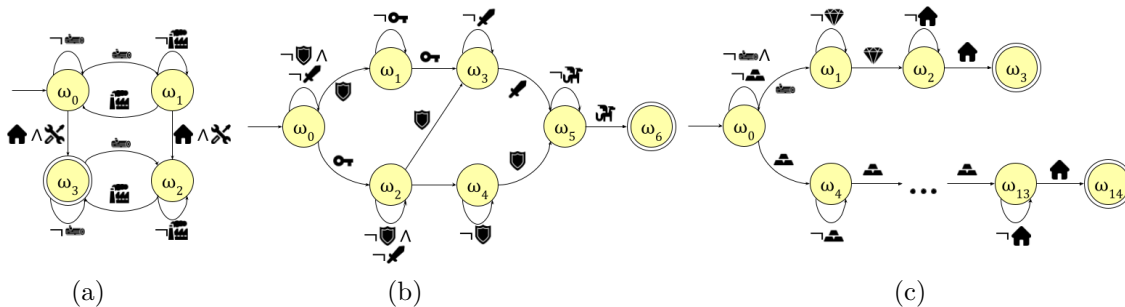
$\neg$ $\omega_0$ $\omega_1$ $\neg$ $\wedge$ $\wedge$ $\omega_3$ $\omega_2$ $\neg$ $\neg$

(a)

$\neg$ $\neg$ $\neg$ $\wedge$ $\neg$ $\omega_1$ $\omega_3$ $\neg$ $\omega_0$ $\omega_5$ $\omega_6$ $\omega_2$ $\omega_4$ $\neg$ $\wedge$ $\neg$ $\neg$

(b)

$\neg$ $\neg$ $\neg$ $\wedge$ $\omega_1$ $\omega_2$ $\omega_3$ $\omega_0$ $\omega_4$ $\omega_{13}$ $\omega_{14}$ $\neg$ $\neg$

(c)